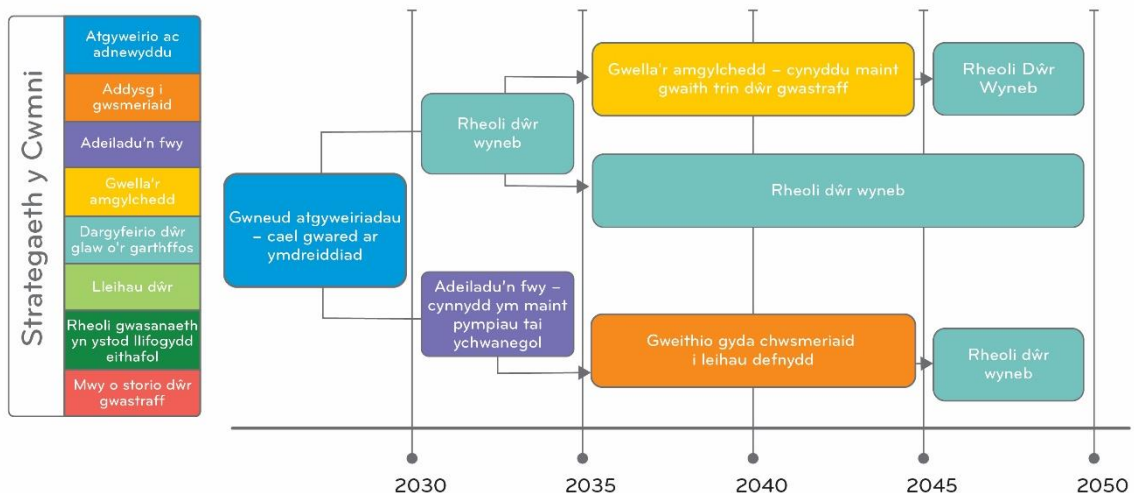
Strategaeth y Cwmni

Atgyweirio ac adnewyddu

Addysg i gwsmeriaid

Adeiladu'n fwy

Gwella'r amgylchedd

Dargyfeirio dŵr glaw o'r garthffos

Lleihau dŵr

Rheoli gwasanaeth yn ystod llifogydd eithafol

Mwy o storio dŵr gwastraff

Gwneud atgyweiriadau – cael gwared ar ymdreiddiad

Rheoli dŵr wyneb

Gwella'r amgylchedd – cynyddu maint gwaith trin dŵr gwastraff

Rheoli Dŵr Wyneb

Rheoli dŵr wyneb

Adeiladu'n fwy – cynnydd ym maint pympiau tai ychwanegol

Gweithio gyda chwsmeriaid i leihau defnydd

Rheoli dŵr wyneb

2030 2035 2040 2045 2050